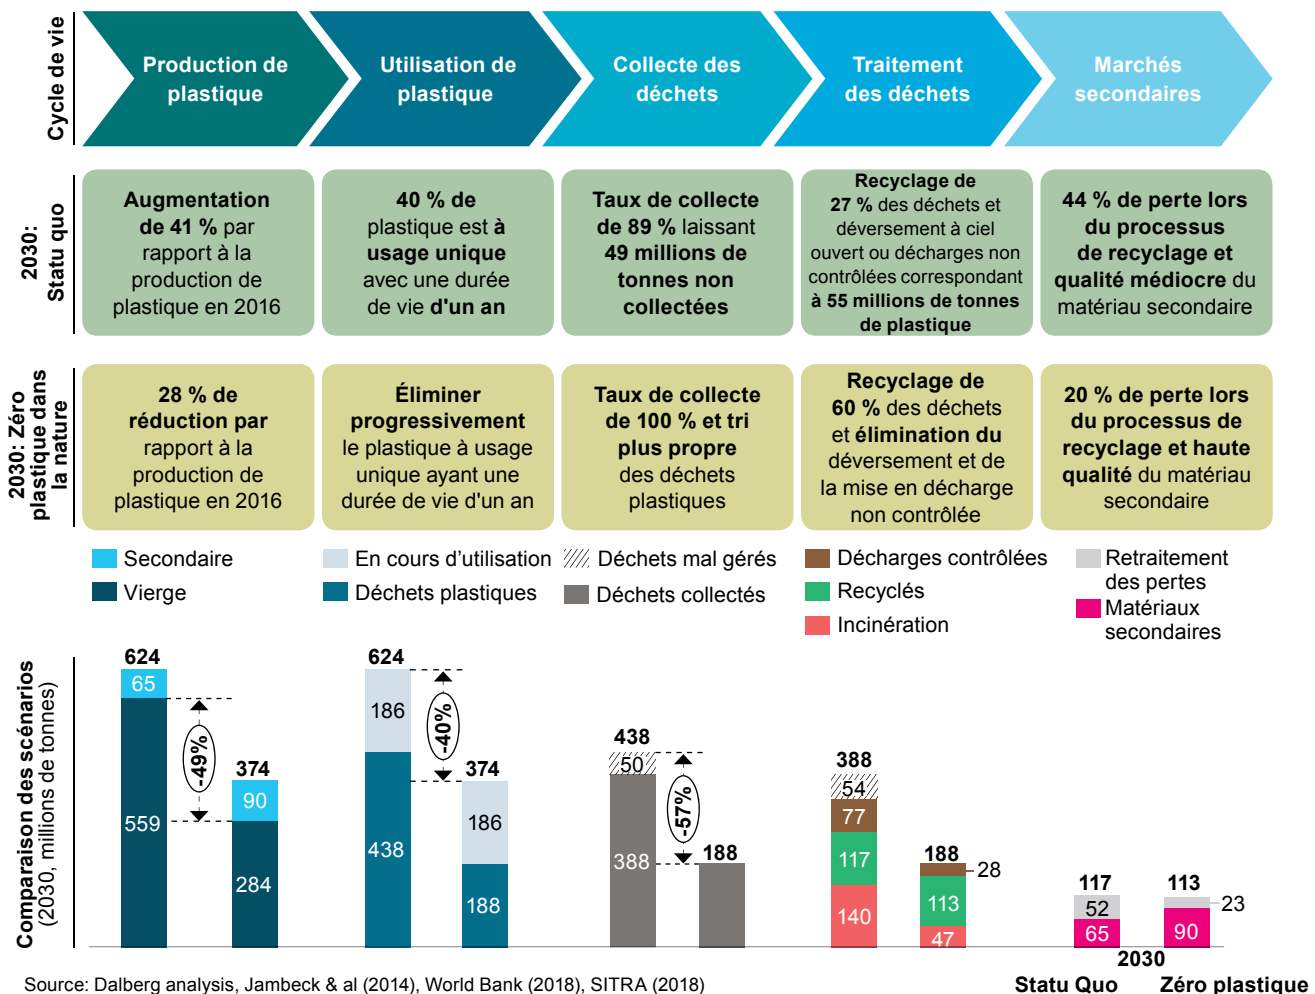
Cycle de vie

Production de plastique

Utilisation de plastique

Collecte des déchets

Traitement des déchets

Marchés secondaires

2030: Statu quo

Augmentation de 41 % par rapport à la production de plastique en 2016

40 % de plastique est à usage unique avec une durée de vie d'un an

Taux de collecte de 89 % laissant 49 millions de tonnes non collectées

Recyclage de 27 % des déchets et déversement à ciel ouvert ou décharges non contrôlées correspondant à 55 millions de tonnes de plastique

44 % de perte lors du processus de recyclage et qualité médiocre du matériau secondaire

2030: Zéro plastique dans la nature

28 % de réduction par rapport à la production de plastique en 2016

Éliminer progressivement le plastique à usage unique ayant une durée de vie d'un an

Taux de collecte de 100 % et tri plus propre des déchets plastiques

Recyclage de 60 % des déchets et élimination du déversement et de la mise en décharge non contrôlée

20 % de perte lors du processus de recyclage et haute qualité du matériau secondaire

Secondaire
Vierge
En cours d'utilisation
Déchets plastiques
Déchets mal gérés
Déchets collectés
Décharges contrôlées
Recyclés
Incinération
Retraitement des pertes
Matériaux secondaires

Comparaison des scénarios (2030, millions de tonnes)

624
65
559
-49%
374
90
284

624
186
438
-40%
374
186
188

438
50
388
-57%
188

388
54
77
117
140
188
28
113
47

117
52
65
113
23
90

2030
Statu Quo
Zéro plastique

Source: Dalberg analysis, Jambeck & al (2014), World Bank (2018), SITRA (2018)